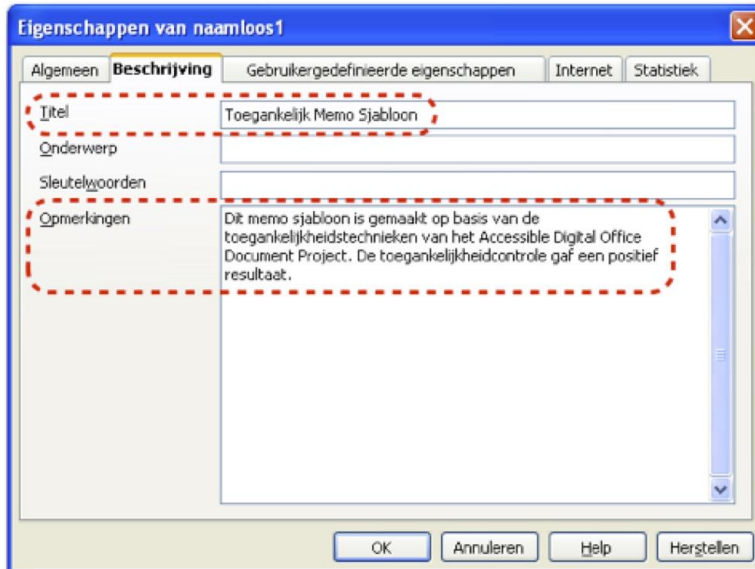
Eigenschappen van naamloos1

Algemeen | Beschrijving | Gebruikergedefinieerde eigenschappen | Internet | Statistiek

Titel
Toegankelijk Memo Sjabloon

Onderwerp

Sleutelwoorden

Opmerkingen
Dit memo sjabloon is gemaakt op basis van de toegankelijkheidstechnieken van het Accessible Digital Office Document Project. De toegankelijkheidcontrole gaf een positief resultaat.

OK | Annuleren | Help | Herstellen